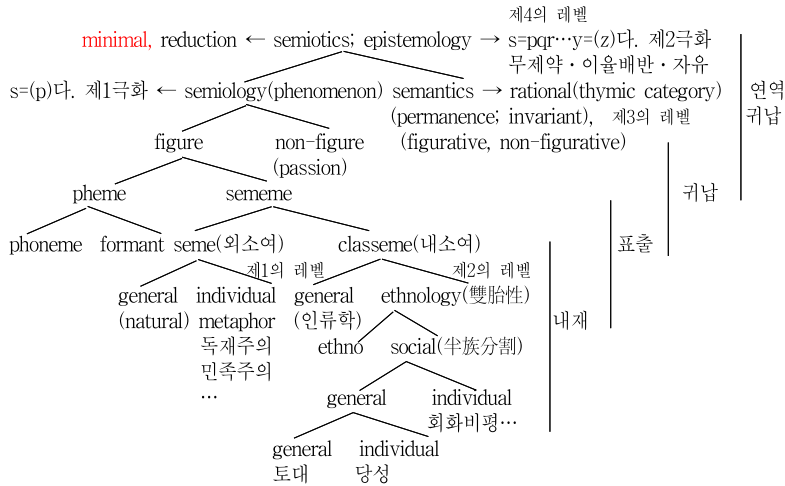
제4의 레벨

minimal, reduction ← semiotics; epistemology → s=pqr…y=(z)다. 제2극화 무제약・이율배반・자유

s=(p)다. 제1극화 ← semiology(phenomenon) semantics → rational(thymic category)

(permanence; invariant), 제3의 레벨

(figurative, non-figurative)

연역 귀납

figure non-figure (passion)

귀납

pheme sememe

표출

phoneme formant seme(외소여) classeme(내소여)

제1의 레벨 제2의 레벨

내재

general (natural) individual metaphor 독재주의 민족주의 …

general (인류학) ethnology(雙胎性)

ethno social(半族分割)

general individual 회화비평…

general 토대 individual 당성